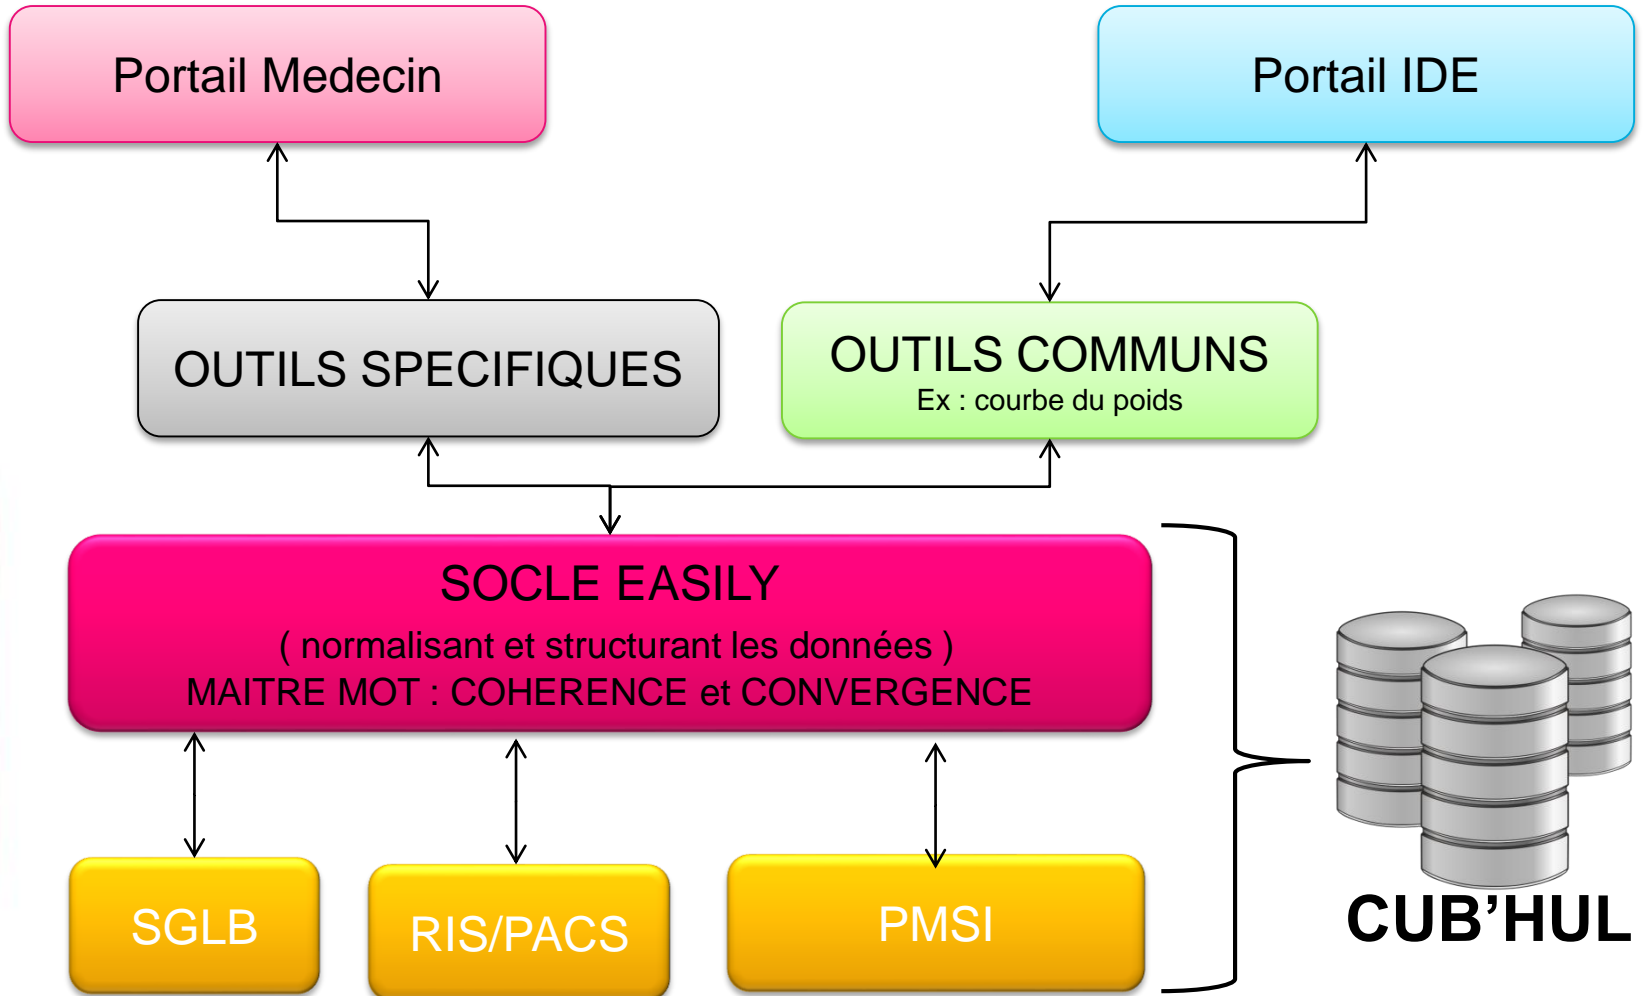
Portail Medecin

Portail IDE

OUTILS SPECIFIQUES

OUTILS COMMUNS
Ex : courbe du poids

SOCLE EASILY
( normalisant et structurant les données )
MAITRE MOT : COHERENCE et CONVERGENCE

SGLB

RIS/PACS

PMSI

CUB'HUL